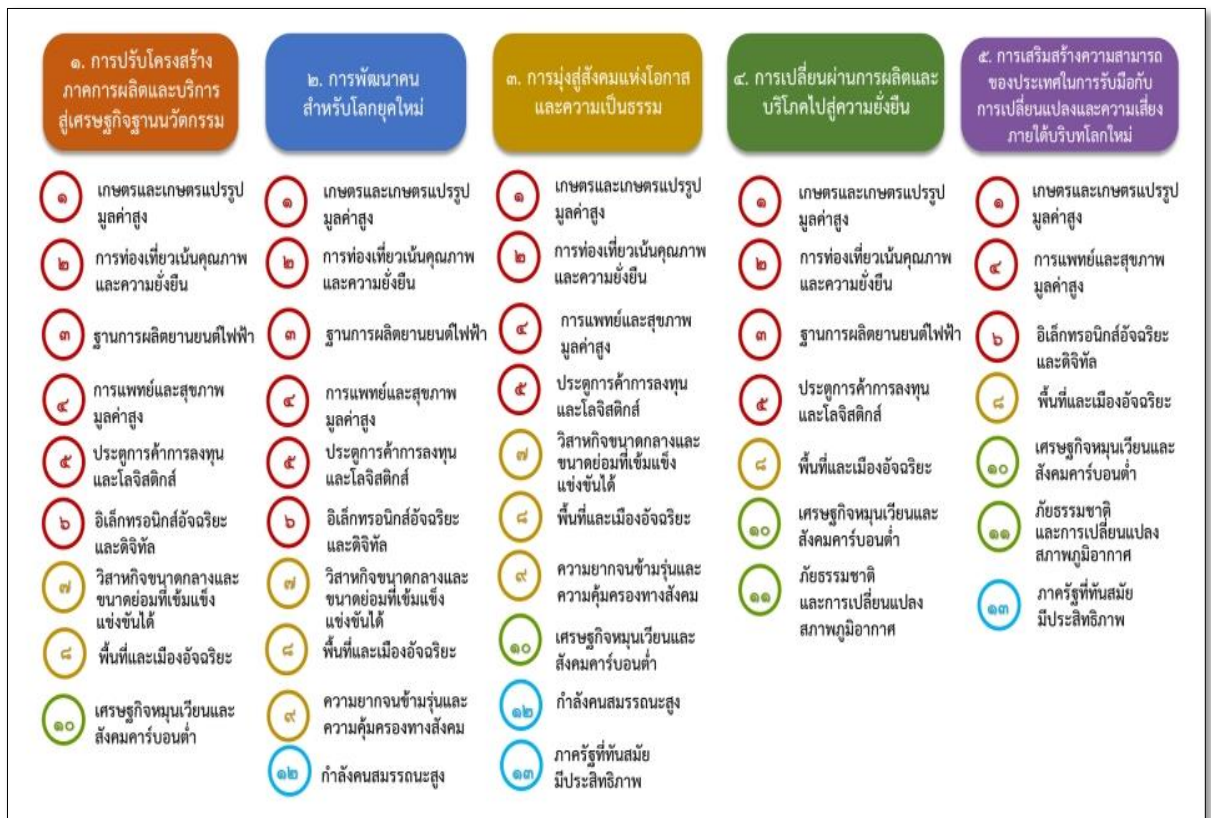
๑. การปรับโครงสร้างภาคการผลิตและบริการสู่เศรษฐกิจฐานนวัตกรรม

๑ เกษตรและเกษตรแปรรูปมูลค่าสูง

๒ การท่องเที่ยวเน้นคุณภาพและความยั่งยืน

๓ ฐานการผลิตยานยนต์ไฟฟ้า

๔ การแพทย์และสุขภาพมูลค่าสูง

๕ ประตูการค้าการลงทุนและโลจิสติกส์

๖ อิเล็กทรอนิกส์อัจฉริยะและดิจิทัล

๗ วิสาหกิจขนาดกลางและขนาดย่อมที่เข้มแข็ง แข่งขันได้

๘ พื้นที่และเมืองอัจฉริยะ

๑๐ เศรษฐกิจหมุนเวียนและสังคมคาร์บอนต่ำ

๒. การพัฒนาคนสำหรับโลกยุคใหม่

๑ เกษตรและเกษตรแปรรูปมูลค่าสูง

๒ การท่องเที่ยวเน้นคุณภาพและความยั่งยืน

๓ ฐานการผลิตยานยนต์ไฟฟ้า

๔ การแพทย์และสุขภาพมูลค่าสูง

๕ ประตูการค้าการลงทุนและโลจิสติกส์

๖ อิเล็กทรอนิกส์อัจฉริยะและดิจิทัล

๗ วิสาหกิจขนาดกลางและขนาดย่อมที่เข้มแข็ง แข่งขันได้

๘ พื้นที่และเมืองอัจฉริยะ

๙ ความยากจนข้ามรุ่นและความคุ้มครองทางสังคม

๑๒ กำลังคนสมรรถนะสูง

๓. การมุ่งสู่สังคมแห่งโอกาสและความเป็นธรรม

๑ เกษตรและเกษตรแปรรูปมูลค่าสูง

๒ การท่องเที่ยวเน้นคุณภาพและความยั่งยืน

๔ การแพทย์และสุขภาพมูลค่าสูง

๕ ประตูการค้าการลงทุนและโลจิสติกส์

๗ วิสาหกิจขนาดกลางและขนาดย่อมที่เข้มแข็ง แข่งขันได้

๘ พื้นที่และเมืองอัจฉริยะ

๙ ความยากจนข้ามรุ่นและความคุ้มครองทางสังคม

๑๐ เศรษฐกิจหมุนเวียนและสังคมคาร์บอนต่ำ

๑๒ กำลังคนสมรรถนะสูง

๑๓ ภาครัฐที่ทันสมัย มีประสิทธิภาพ

๔. การเปลี่ยนผ่านการผลิตและบริโภคไปสู่ความยั่งยืน

๑ เกษตรและเกษตรแปรรูปมูลค่าสูง

๒ การท่องเที่ยวเน้นคุณภาพและความยั่งยืน

๓ ฐานการผลิตยานยนต์ไฟฟ้า

๕ ประตูการค้าการลงทุนและโลจิสติกส์

๘ พื้นที่และเมืองอัจฉริยะ

๑๐ เศรษฐกิจหมุนเวียนและสังคมคาร์บอนต่ำ

๑๑ ภัยธรรมชาติและการเปลี่ยนแปลงสภาพภูมิอากาศ

๕. การเสริมสร้างความสามารถของประเทศในการรับมือกับการเปลี่ยนแปลงและความเสี่ยงภายใต้บริบทโลกใหม่

๑ เกษตรและเกษตรแปรรูปมูลค่าสูง

๔ การแพทย์และสุขภาพมูลค่าสูง

๖ อิเล็กทรอนิกส์อัจฉริยะและดิจิทัล

๘ พื้นที่และเมืองอัจฉริยะ

๑๐ เศรษฐกิจหมุนเวียนและสังคมคาร์บอนต่ำ

๑๑ ภัยธรรมชาติและการเปลี่ยนแปลงสภาพภูมิอากาศ

๑๓ ภาครัฐที่ทันสมัย มีประสิทธิภาพ